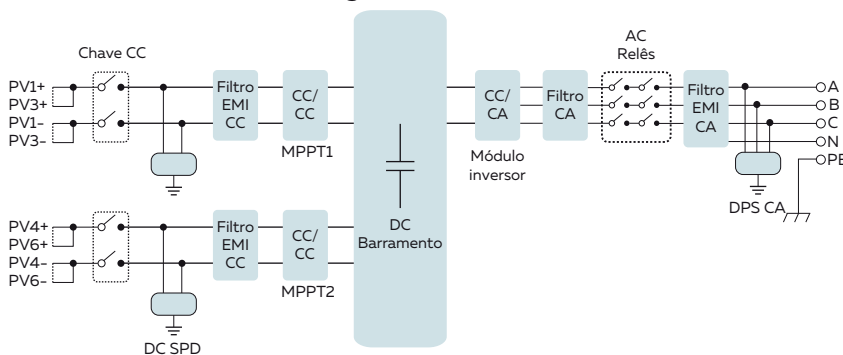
Chave CC

PV1+
PV3+
PV1–
PV3–

Filtro EMI CC

CC/ CC

MPPT1

PV4+
PV6+
PV4–
PV6–

Filtro EMI CC

CC/ CC

MPPT2

DC SPD

DC Barramento

CC/ CA

Módulo inversor

Filtro CA

AC Relês

Filtro EMI CA

A
B
C
N
PE

DPS CA